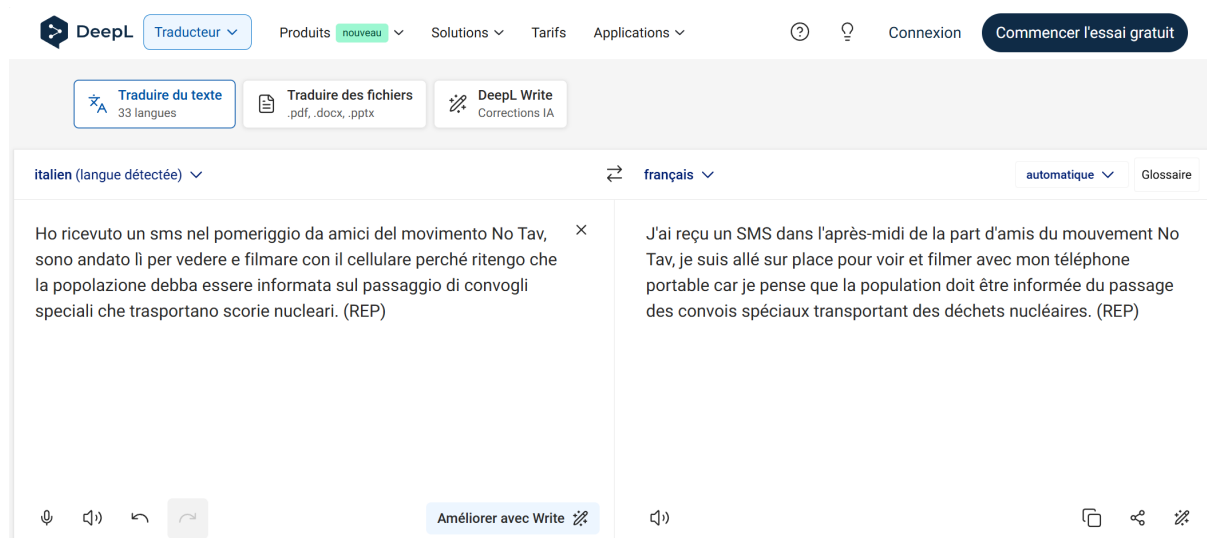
DeepL Traducteur Produits nouveau Solutions Tarifs Applications Connexion Commencer l'essai gratuit

Traduire du texte
33 langues

Traduire des fichiers
.pdf, .docx, .pptx

DeepL Write
Corrections IA

italien (langue détectée)

français

automatique Glossaire

Ho ricevuto un sms nel pomeriggio da amici del movimento No Tav, sono andato lì per vedere e filmare con il cellulare perché ritengo che la popolazione debba essere informata sul passaggio di convogli speciali che trasportano scorie nucleari. (REP)

J'ai reçu un SMS dans l'après-midi de la part d'amis du mouvement No Tav, je suis allé sur place pour voir et filmer avec mon téléphone portable car je pense que la population doit être informée du passage des convois spéciaux transportant des déchets nucléaires. (REP)

Améliorer avec Write